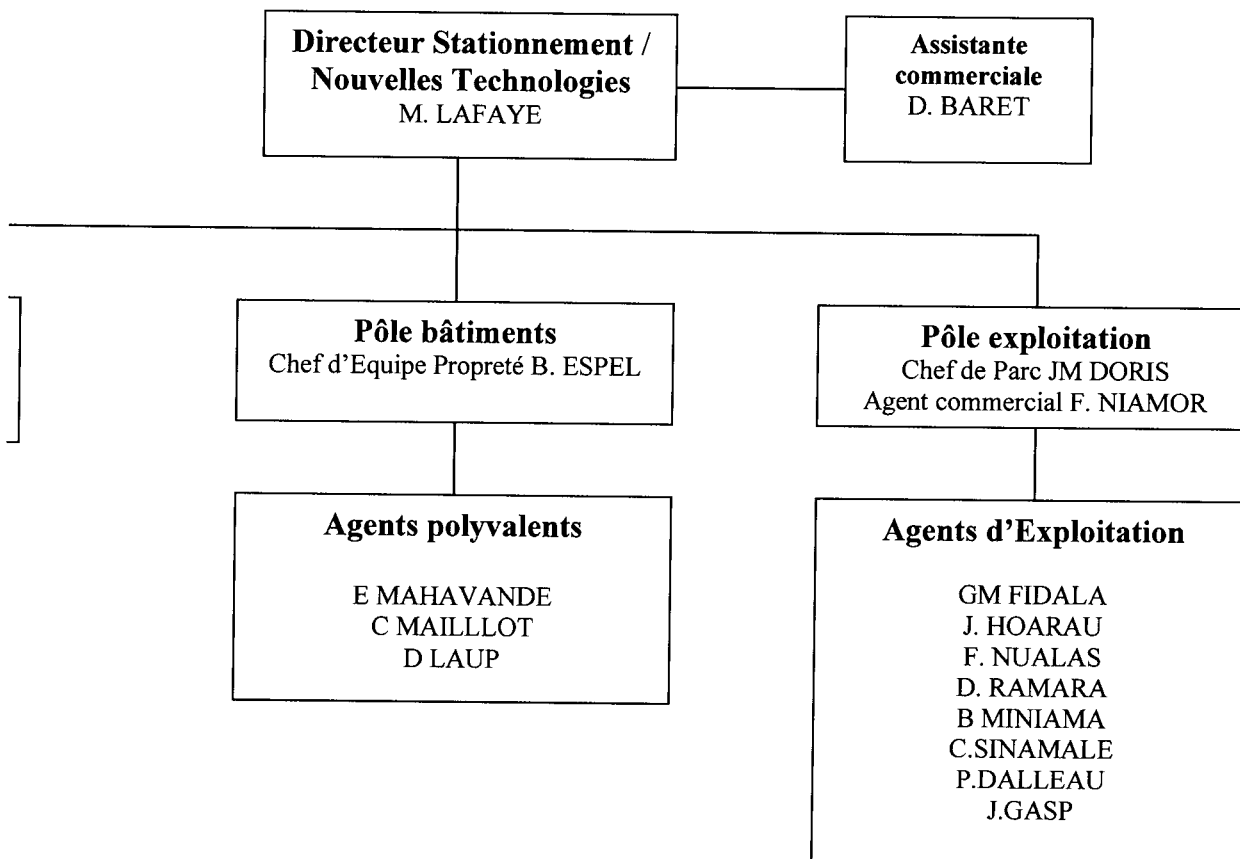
Directeur Stationnement / Nouvelles Technologies
M. LAFAYE

Assistante commerciale
D. BARET

Pôle bâtiments
Chef d'Equipe Propreté B. ESPEL

Pôle exploitation
Chef de Parc JM DORIS
Agent commercial F. NIAMOR

Agents polyvalents

E MAHAVANDE
C MAILLLOT
D LAUP

Agents d'Exploitation

GM FIDALA
J. HOARAU
F. NUALAS
D. RAMARA
B MINIAMA
C.SINAMALE
P.DALLEAU
J.GASP